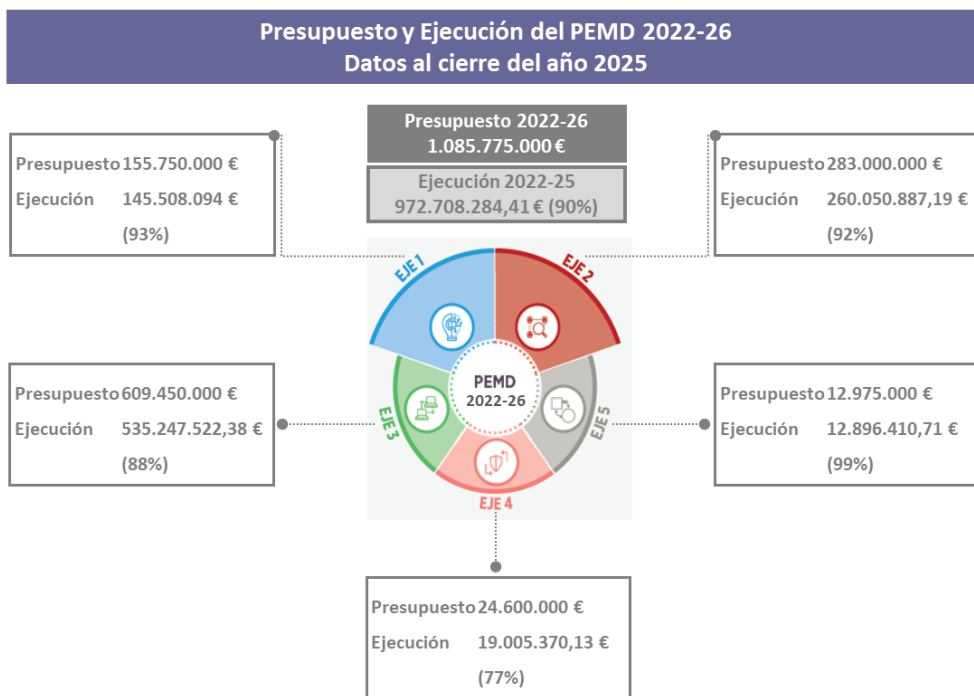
Presupuesto y Ejecución del PEMD 2022-26
Datos al cierre del año 2025

Presupuesto 2022-26
1.085.775.000 €

Ejecución 2022-25
972.708.284,41 € (90%)

Presupuesto 155.750.000 €
Ejecución 145.508.094 €
(93%)

Presupuesto 283.000.000 €
Ejecución 260.050.887,19 €
(92%)

EJE 1
EJE 2
PEMD
2022-26
EJE 3
EJE 4
EJE 5

Presupuesto 609.450.000 €
Ejecución 535.247.522,38 €
(88%)

Presupuesto 12.975.000 €
Ejecución 12.896.410,71 €
(99%)

Presupuesto 24.600.000 €
Ejecución 19.005.370,13 €
(77%)